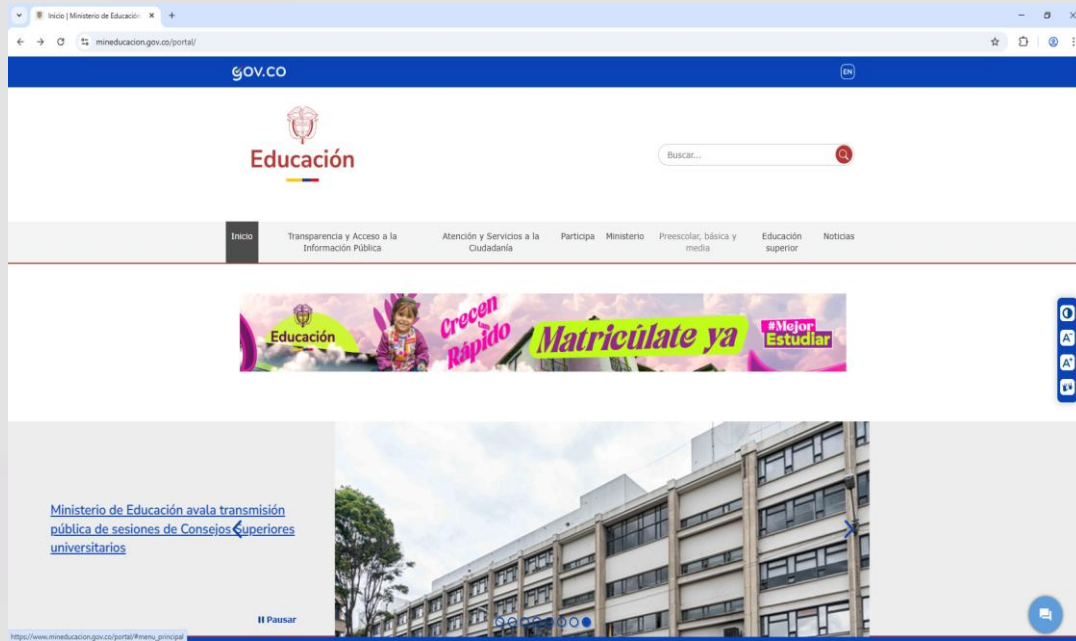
Inicio | Ministerio de Educación ×

mineducacion.gov.co/portal/

GOV.CO

EN

Educación

Buscar...

Inicio
Transparencia y Acceso a la Información Pública
Atención y Servicios a la Ciudadanía
Participa
Ministerio
Preescolar, básica y media
Educación superior
Noticias

Educación
Crecen tan Rápido
Matricúlate ya
#Mejor Estudiar

Ministerio de Educación avala transmisión pública de sesiones de Consejos Superiores universitarios

II Pausar

https://www.mineducacion.gov.co/portal/#menu_principal